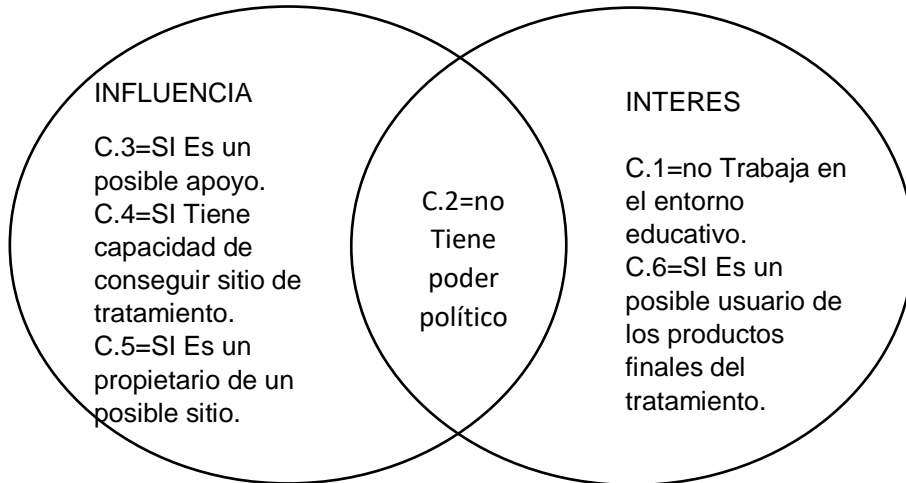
INFLUENCIA

C.3=SI Es un posible apoyo.
C.4=SI Tiene capacidad de conseguir sitio de tratamiento.
C.5=SI Es un propietario de un posible sitio.

C.2=no Tiene poder político

INTERES

C.1=no Trabaja en el entorno educativo.
C.6=SI Es un posible usuario de los productos finales del tratamiento.